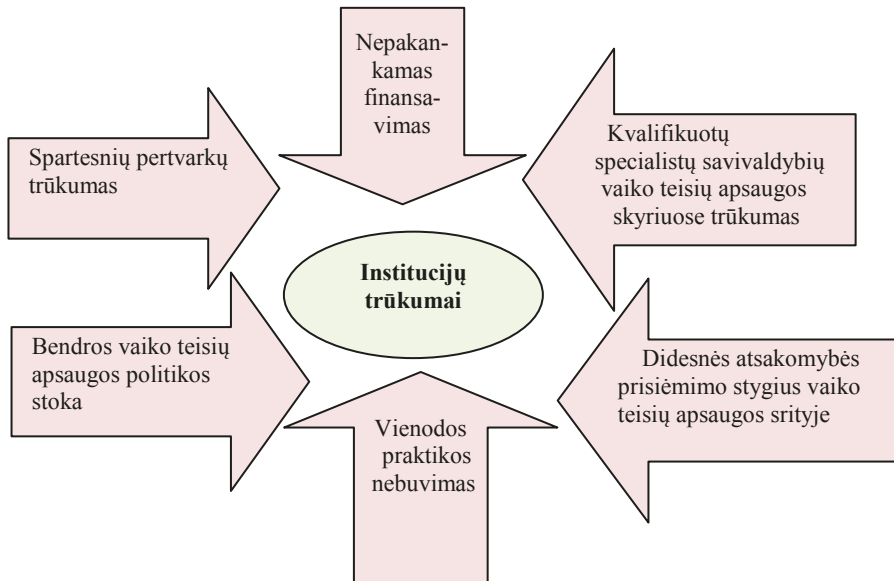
Nepakankamas finansavimas

Spartesnių pertvarkų trūkumas

Kvalifikuotų specialistų savivaldybių vaiko teisių apsaugos skyriuose trūkumas

Institucijų trūkumai

Bendros vaiko teisių apsaugos politikos stoka

Didesnės atsakomybės prisiėmimo stygius vaiko teisių apsaugos srityje

Vienodos praktikos nebuvimas